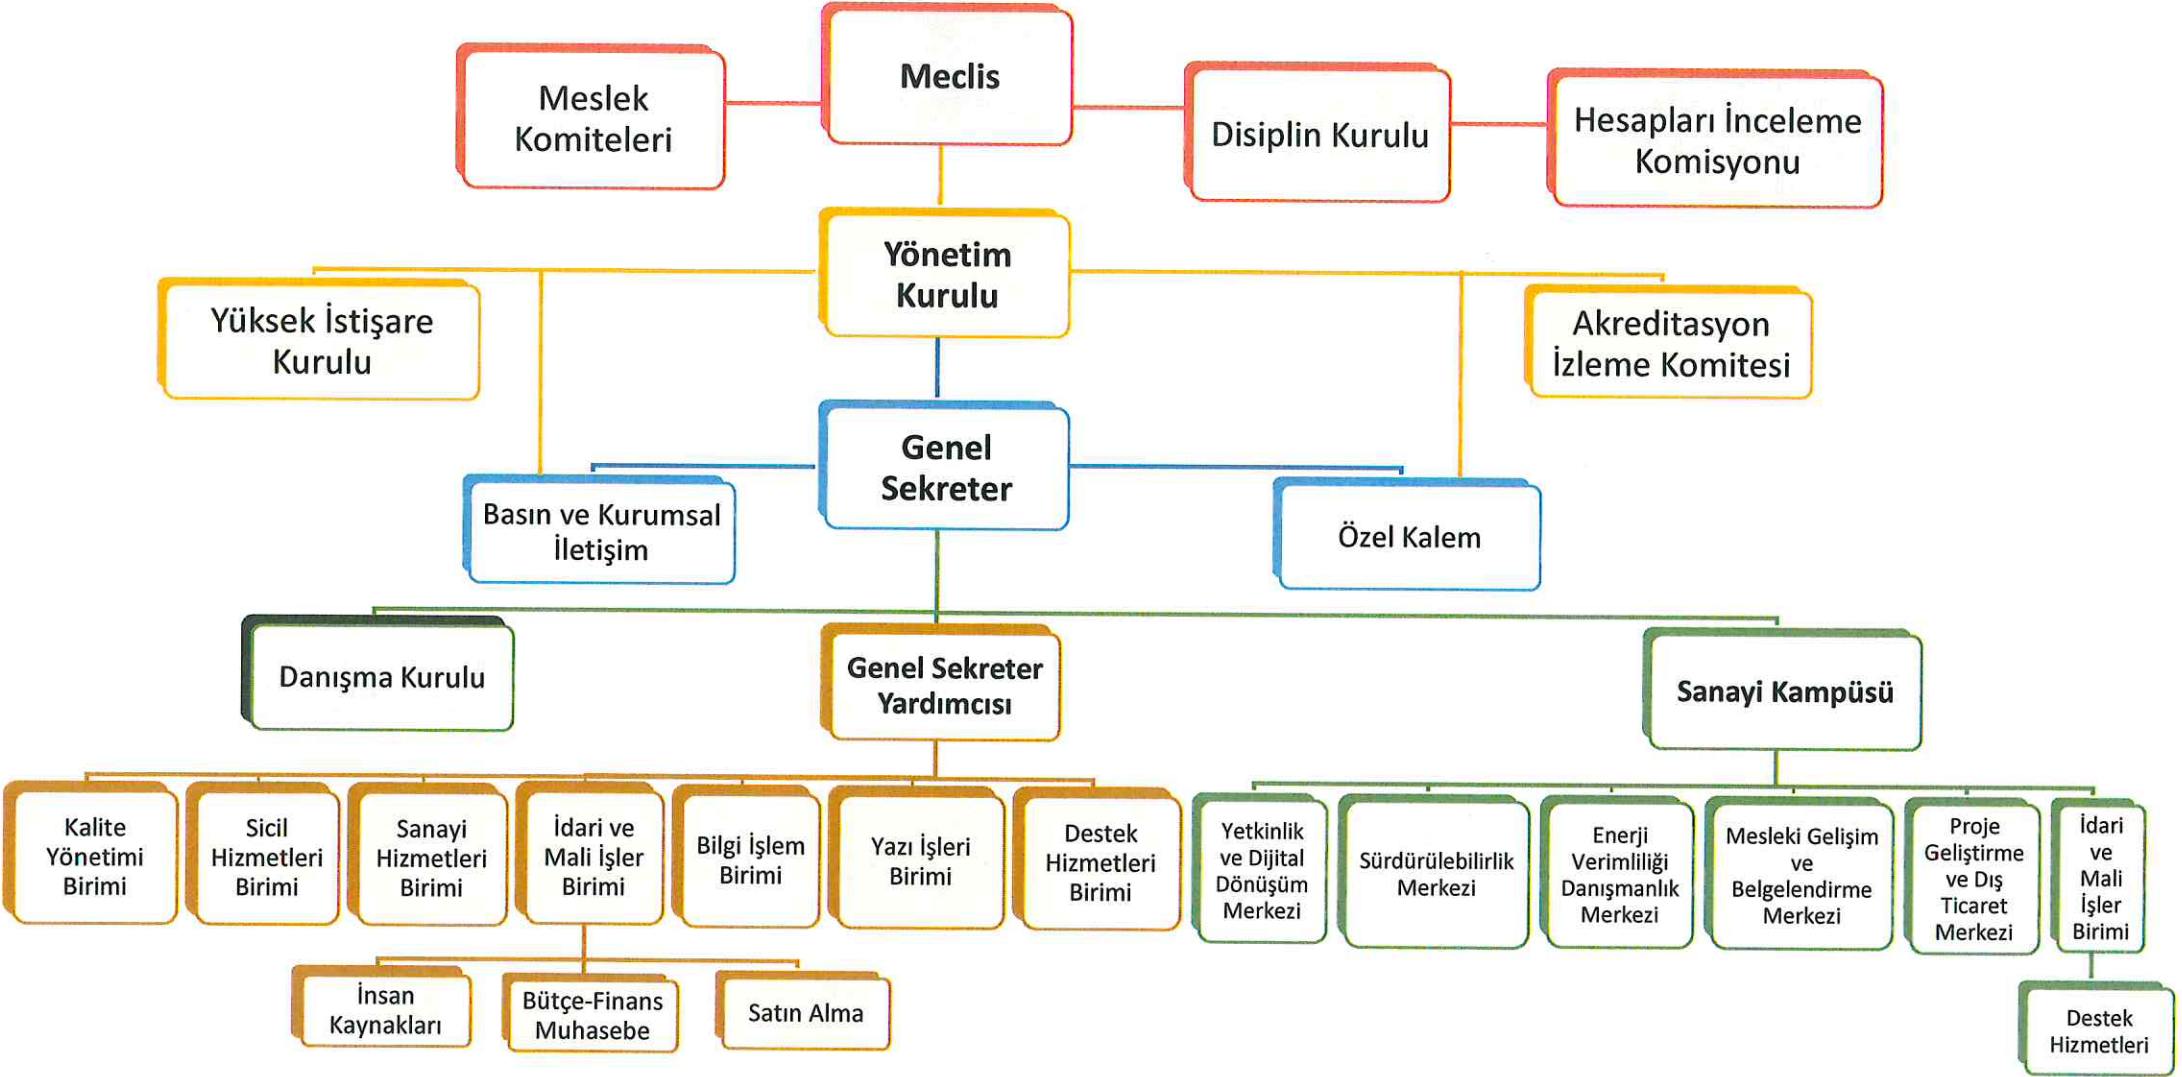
Meclis

Meslek Komiteleri

Disiplin Kurulu

Hesapları İnceleme Komisyonu

Yönetim Kurulu

Yüksek İstişare Kurulu

Akreditasyon İzleme Komitesi

Genel Sekreter

Basın ve Kurumsal İletişim

Özel Kalem

Danışma Kurulu

Genel Sekreter Yardımcısı

Sanayi Kampüsü

Kalite Yönetimi Birimi

Sicil Hizmetleri Birimi

Sanayi Hizmetleri Birimi

İdari ve Mali İşler Birimi

Bilgi İşlem Birimi

Yazı İşleri Birimi

Destek Hizmetleri Birimi

Yetkinlik ve Dijital Dönüşüm Merkezi

Sürdürülebilirlik Merkezi

Enerji Verimliliği Danışmanlık Merkezi

Mesleki Gelişim ve Belgelendirme Merkezi

Proje Geliştirme ve Dış Ticaret Merkezi

İdari ve Mali İşler Birimi

İnsan Kaynakları

Bütçe-Finans Muhasebe

Satın Alma

Destek Hizmetleri